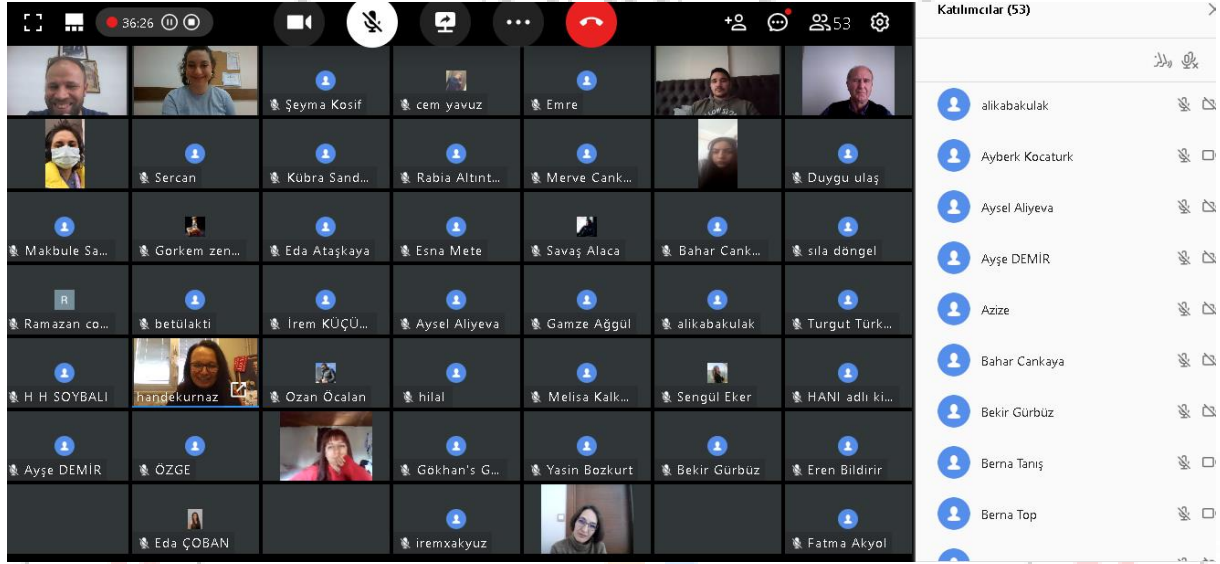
36:26

53

Şeyma Kosif
cem yavuz
Emre
Sercan
Kübra Sand...
Rabia Altınt...
Merve Cank...
Duygu ulaş
Makbule Sa...
Gorkem zen...
Eda Ataşkaya
Esna Mete
Savaş Alaca
Bahar Cank...
sıla döngel
R
Ramazan co...
betülakti
İrem KÜÇÜ...
Aysel Aliyeva
Gamze Ağgül
alikabakulak
Turgut Türk...
H H SOYBALI
handekurnaz
Ozan Öcalan
hilal
Melisa Kalk...
Sengül Eker
HANI adlı ki...
Ayşe DEMİR
ÖZGE
Gökhan's G...
Yasin Bozkurt
Bekir Gürbüz
Eren Bildirir
Eda ÇOBAN
iremxakyuz
Fatma Akyol

Katılımcılar (53)
alikabakulak
Ayberk Kocaturk
Aysel Aliyeva
Ayşe DEMİR
Azize
Bahar Cankaya
Bekir Gürbüz
Berna Tanış
Berna Top